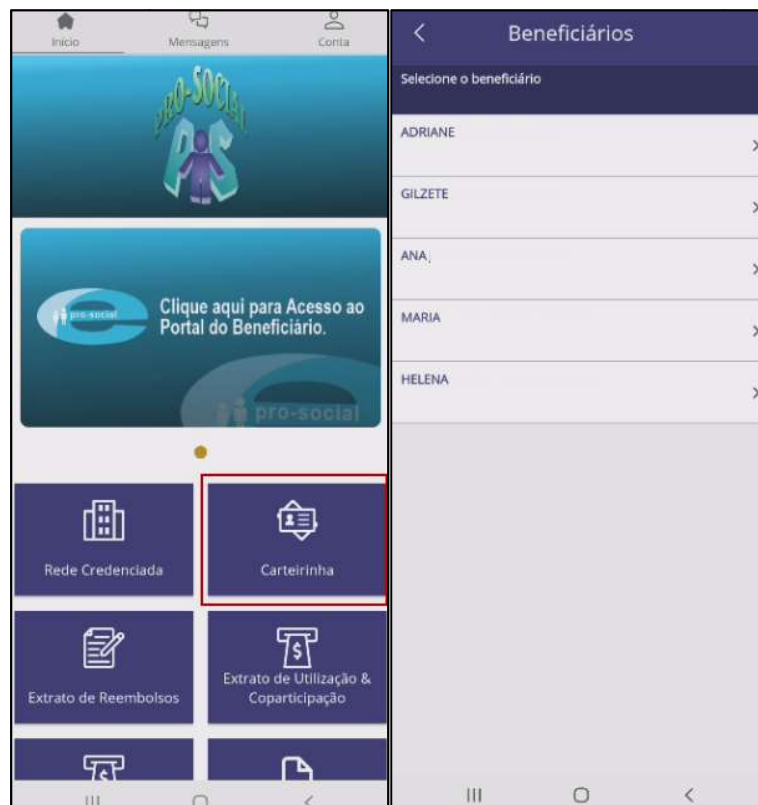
Início Mensagens Conta

PRO-SOCIAL PS

pro-social Clique aqui para Acesso ao Portal do Beneficiário.

pro-social

Rede Credenciada

Carteirinha

Extrato de Reembolsos

Extrato de Utilização & Coparticipação

Beneficiários

Selecione o beneficiário

ADRIANE

GILZETE

ANA

MARIA

HELENA